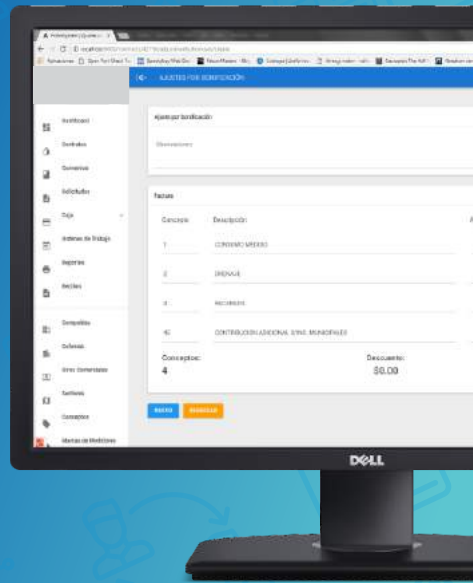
AJUSTES POR BONIFICACIÓN

Ajuste por bonificación

Observaciones

Factura

| Concepto | Descripción |
|---|---|
| 1 | CONSUMO MEDIDO |
| 2 | DRENAJE |
| 3 | RECARGOS |
| 40 | CONTRIBUCION ADICIONAL S/ING. MUNICIPALES |

Conceptos:
4

Descuento:
$0.00

Facturación
Contratos
Convenios
Solicitudes
Caja
Órdenes de Trabajo
Reportes
Gestión
Consultas
Colonias
Giros Comerciales
Tarifas
Conceptos
Marcas de Medidores

DELL